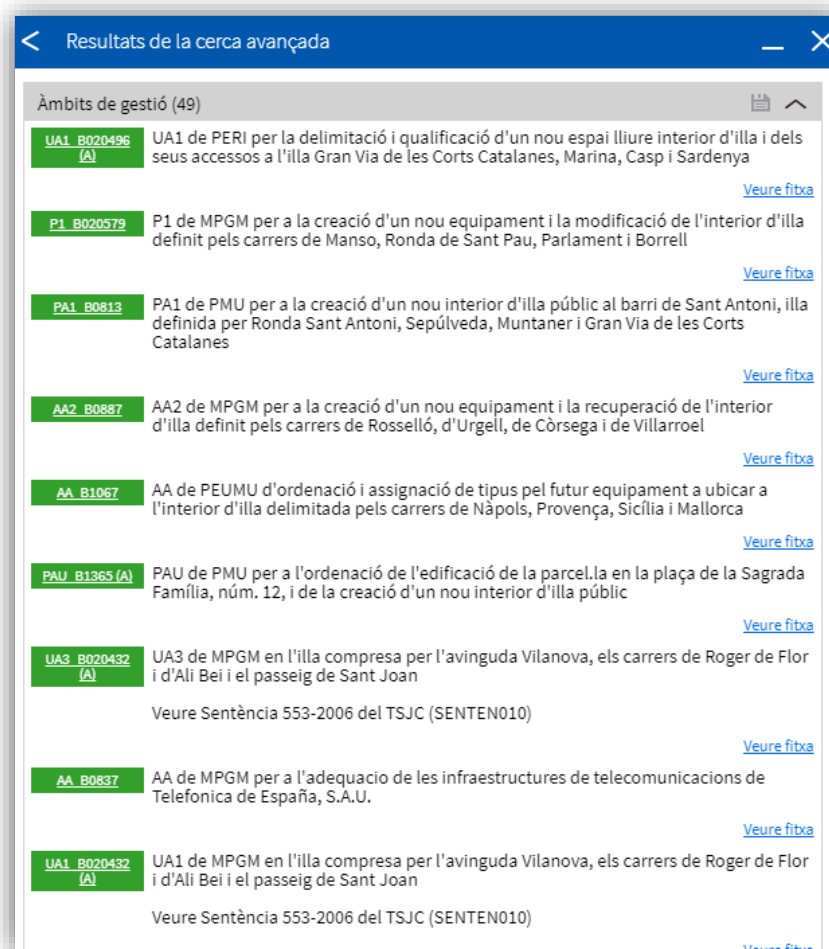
Resultats de la cerca avançada

Àmbits de gestió (49)

UA1_B020496 (A)
UA1 de PERI per la delimitació i qualificació d'un nou espai lliure interior d'illa i dels seus accessos a l'illa Gran Via de les Corts Catalanes, Marina, Casp i Sardenya

Veure fitxa

P1_B020579
P1 de MPGM per a la creació d'un nou equipament i la modificació de l'interior d'illa definit pels carrers de Manso, Ronda de Sant Pau, Parlament i Borrell

Veure fitxa

PA1_B0813
PA1 de PMU per a la creació d'un nou interior d'illa públic al barri de Sant Antoni, illa definida per Ronda Sant Antoni, Sepúlveda, Muntaner i Gran Via de les Corts Catalanes

Veure fitxa

AA2_B0887
AA2 de MPGM per a la creació d'un nou equipament i la recuperació de l'interior d'illa definit pels carrers de Rosselló, d'Urgell, de Còrsega i de Villarroel

Veure fitxa

AA_B1067
AA de PEUMU d'ordenació i assignació de tipus pel futur equipament a ubicar a l'interior d'illa delimitada pels carrers de Nàpols, Provença, Sicília i Mallorca

Veure fitxa

PAU_B1365 (A)
PAU de PMU per a l'ordenació de l'edificació de la parcel.la en la plaça de la Sagrada Família, núm. 12, i de la creació d'un nou interior d'illa públic

Veure fitxa

UA3_B020432 (A)
UA3 de MPGM en l'illa compresa per l'avinguda Vilanova, els carrers de Roger de Flor i d'Ali Bei i el passeig de Sant Joan

Veure Sentència 553-2006 del TSJC (SENTEN010)

Veure fitxa

AA_B0837
AA de MPGM per a l'adequacio de les infraestructures de telecomunicacions de Telefonica de España, S.A.U.

Veure fitxa

UA1_B020432 (A)
UA1 de MPGM en l'illa compresa per l'avinguda Vilanova, els carrers de Roger de Flor i d'Ali Bei i el passeig de Sant Joan

Veure Sentència 553-2006 del TSJC (SENTEN010)

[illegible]